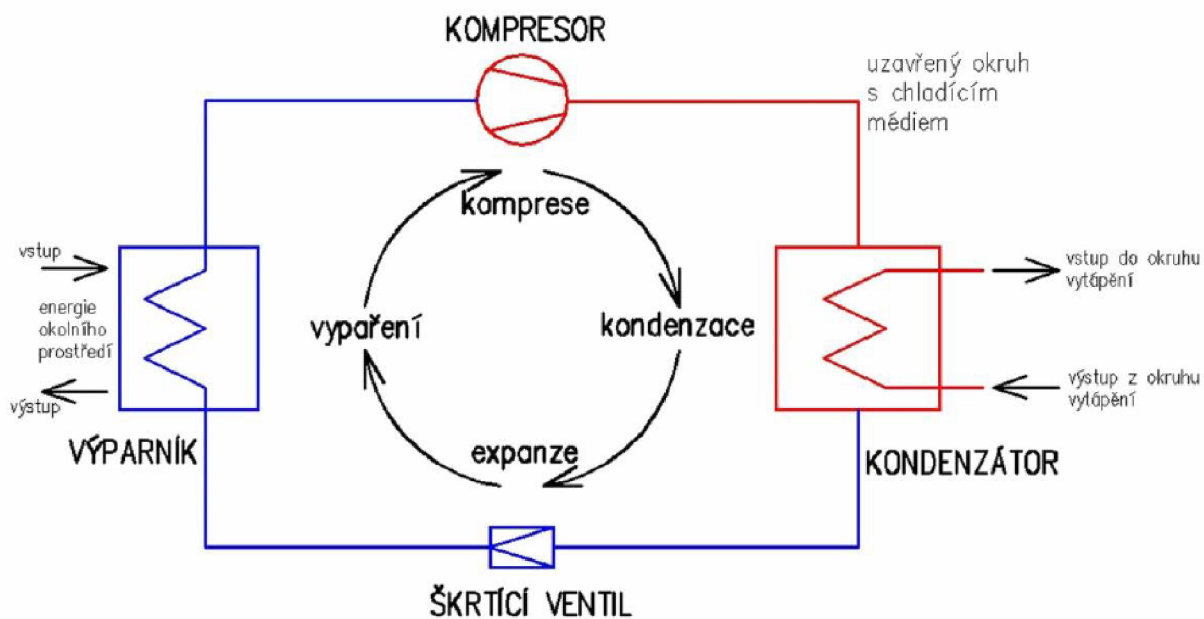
KOMPRESOR

uzavřený okruh s chladícím médiem

komprese

vstup

energie okolního prostředí

výstup

vypaření

kondenzace

vstup do okruhu vytápění

výstup z okruhu vytápění

VÝPARNÍK

expanze

KONDENZÁTOR

ŠKRTÍCÍ VENTIL